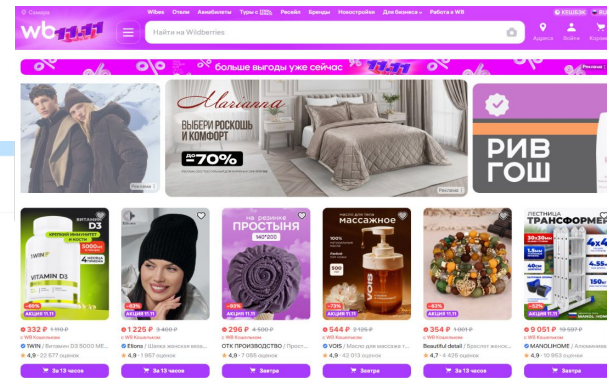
Самара Wibes Отели Авиабилеты Туры с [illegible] Ресейл Бренды Новостройки Для бизнеса Работа в WB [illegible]

wb 11.11

Найти на Wildberries

Адреса Войти Корзина

больше выгоды уже сейчас 11.11

Реклама

Marianna
ВЫБЕРИ РОСКОШЬ И КОМФОРТ
до 70%
Реклама

РИВ ГОШ

ВИТАМИН D3
КРЕПКИЙ ИММУНИТЕТ И КОСТИ
5000 МЕ
VITAMIN D3
-80%
АКЦИЯ 11.11
332 ₽ 1 110 ₽
с WB Кошельком
1WIN / Витамин D3 5000 МЕ...
4,9 · 22 577 оценок
За 13 часов

-63%
АКЦИЯ 11.11
1 225 ₽ 3 400 ₽
с WB Кошельком
Ellone / Шапка женская зимняя...
4,9 · 1 967 оценок
За 13 часов

на резинке
ПРОСТЫНЯ
140*200
-93%
АКЦИЯ 11.11
296 ₽ 4 500 ₽
с WB Кошельком
ОТК ПРОИЗВОДСТВО / Прост...
4,9 · 7 066 оценок
Завтра

МАСЛО ДЛЯ ТЕЛА
МАССАЖНОЕ
500
VOIS
-73%
АКЦИЯ 11.11
544 ₽ 2 125 ₽
с WB Кошельком
VOIS / Масло для массажа т...
4,9 · 42 013 оценок
Завтра

-82%
АКЦИЯ 11.11
354 ₽ 1 901 ₽
с WB Кошельком
Beautiful detail / Браслет женск...
4,7 · 4 426 оценок
За 13 часов

ЛЕСТНИЦА
ТРАНСФОРМЕР
-52%
АКЦИЯ 11.11
9 051 ₽ 19 537 ₽
с WB Кошельком
MANOLIHOME / Алюминиев...
4,9 · 10 953 оценок
За 13 часов